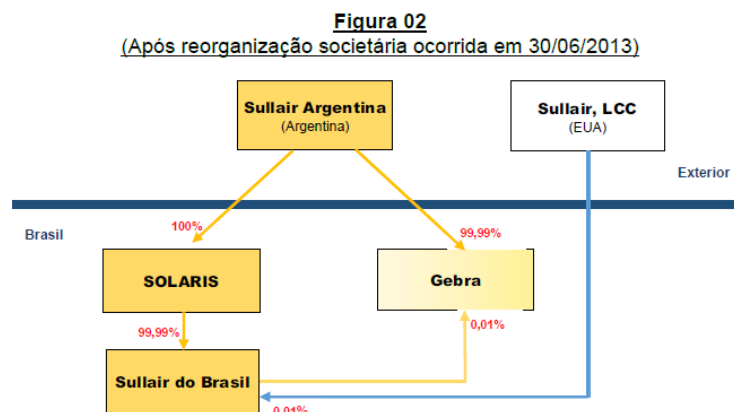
Figura 02
(Após reorganização societária ocorrida em 30/06/2013)

Sullair Argentina
(Argentina)

Sullair, LCC
(EUA)

Exterior

Brasil

100%

99,99%

SOLARIS

Gebra

99,99%

0,01%

Sullair do Brasil

0,01%